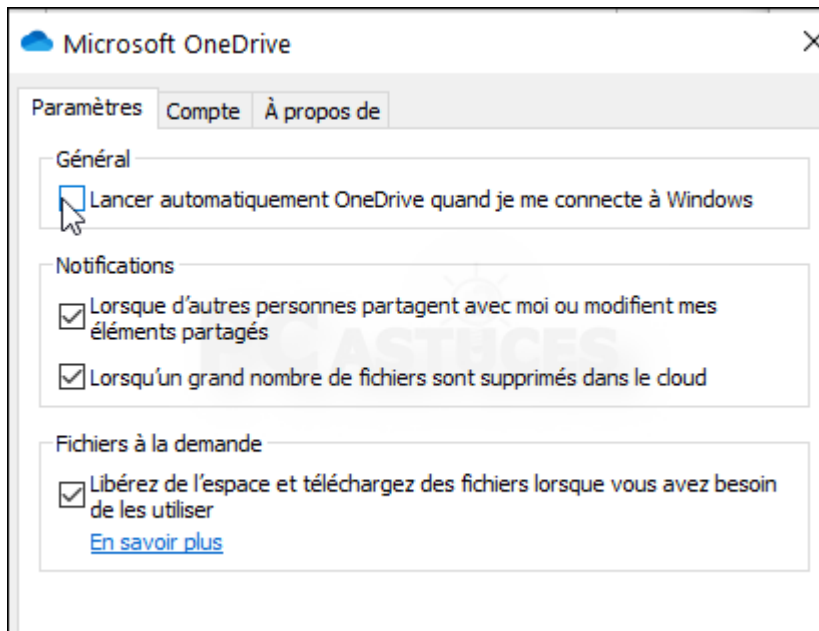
Microsoft OneDrive

Paramètres | Compte | À propos de

Général

Lancer automatiquement OneDrive quand je me connecte à Windows

Notifications

Lorsque d'autres personnes partagent avec moi ou modifient mes éléments partagés

Lorsqu'un grand nombre de fichiers sont supprimés dans le cloud

PC ASTUCES

Fichiers à la demande

Libérez de l'espace et téléchargez des fichiers lorsque vous avez besoin de les utiliser

En savoir plus